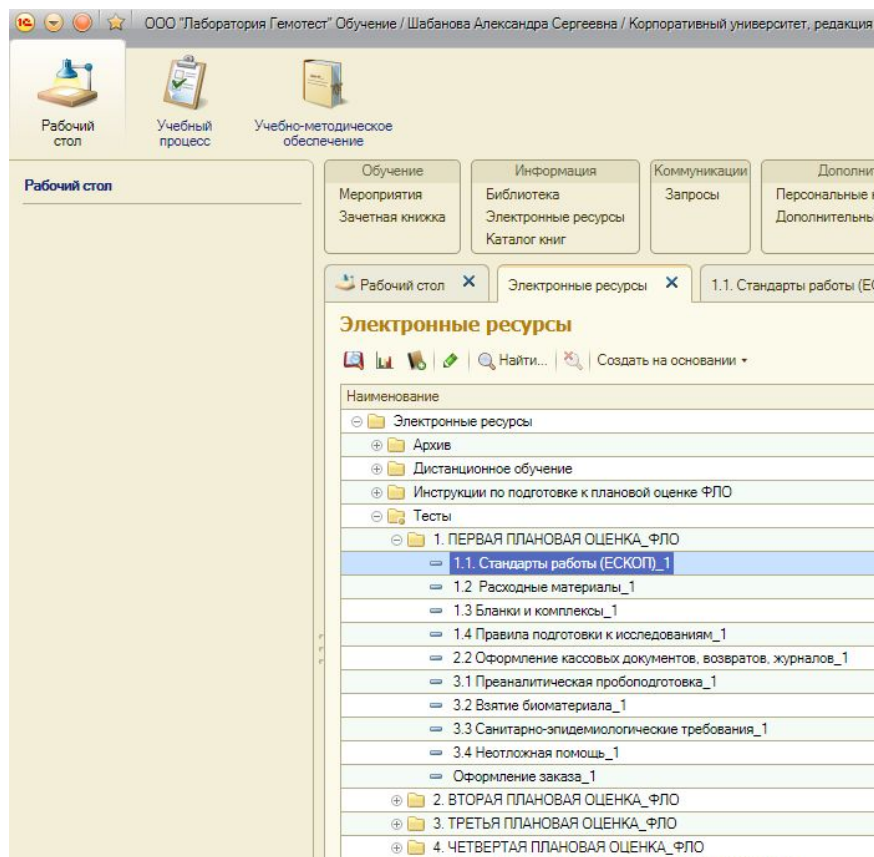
1С ООО "Лаборатория Гемотест" Обучение / Шабанова Александра Сергеевна / Корпоративный университет, редакция

Рабочий стол
Учебный процесс
Учебно-методическое обеспечение

Рабочий стол

Обучение
Мероприятия
Зачетная книжка

Информация
Библиотека
Электронные ресурсы
Каталог книг

Коммуникации
Запросы

Дополни
Персональные
Дополнительны

Рабочий стол ✕
Электронные ресурсы ✕
1.1. Стандарты работы (ЕС

Электронные ресурсы

Найти... Создать на основании ▾

Наименование
Электронные ресурсы
Архив
Дистанционное обучение
Инструкции по подготовке к плановой оценке ФЛО
Тесты
1. ПЕРВАЯ ПЛАНОВАЯ ОЦЕНКА_ФЛО
1.1. Стандарты работы (ЕСКОП)_1
1.2 Расходные материалы_1
1.3 Бланки и комплексы_1
1.4 Правила подготовки к исследованиям_1
2.2 Оформление кассовых документов, возвратов, журналов_1
3.1 Преаналитическая пробоподготовка_1
3.2 Взятие биоматериала_1
3.3 Санитарно-эпидемиологические требования_1
3.4 Неотложная помощь_1
Оформление заказа_1
2. ВТОРАЯ ПЛАНОВАЯ ОЦЕНКА_ФЛО
3. ТРЕТЬЯ ПЛАНОВАЯ ОЦЕНКА_ФЛО
4. ЧЕТВЕРТАЯ ПЛАНОВАЯ ОЦЕНКА_ФЛО